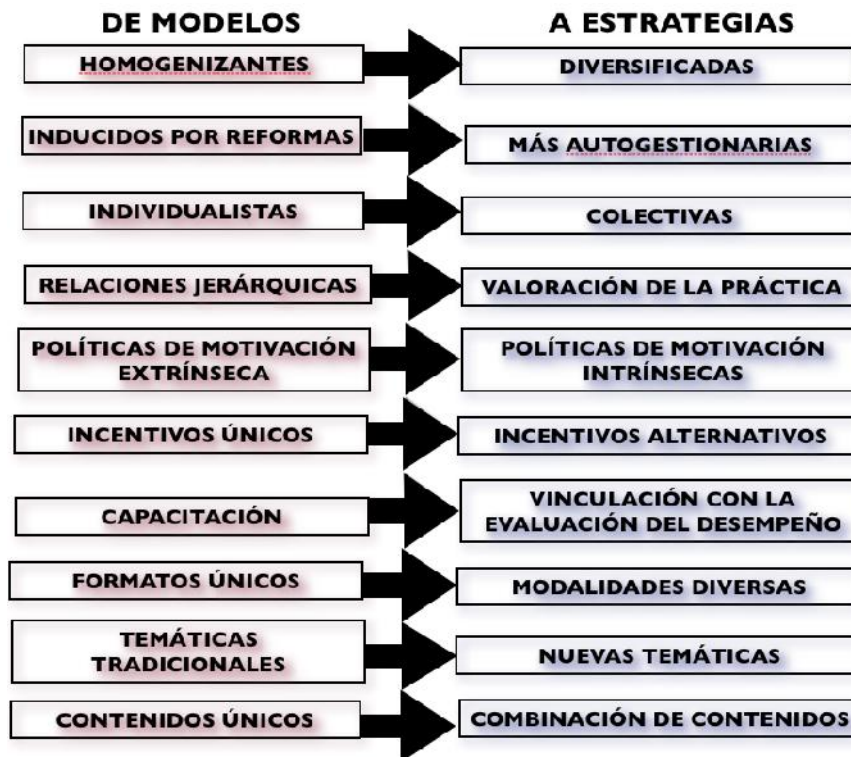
| DE MODELOS | A ESTRATEGIAS |
|---|---|
| HOMOGENIZANTES | DIVERSIFICADAS |
| INDUCIDOS POR REFORMAS | MÁS AUTOGESTIONARIAS |
| INDIVIDUALISTAS | COLECTIVAS |
| RELACIONES JERÁRQUICAS | VALORACIÓN DE LA PRÁCTICA |
| POLÍTICAS DE MOTIVACIÓN EXTRÍNSECA | POLÍTICAS DE MOTIVACIÓN INTRÍNSECAS |
| INCENTIVOS ÚNICOS | INCENTIVOS ALTERNATIVOS |
| CAPACITACIÓN | VINCULACIÓN CON LA EVALUACIÓN DEL DESEMPEÑO |
| FORMATOS ÚNICOS | MODALIDADES DIVERSAS |
| TEMÁTICAS TRADICIONALES | NUEVAS TEMÁTICAS |
| CONTENIDOS ÚNICOS | COMBINACIÓN DE CONTENIDOS |